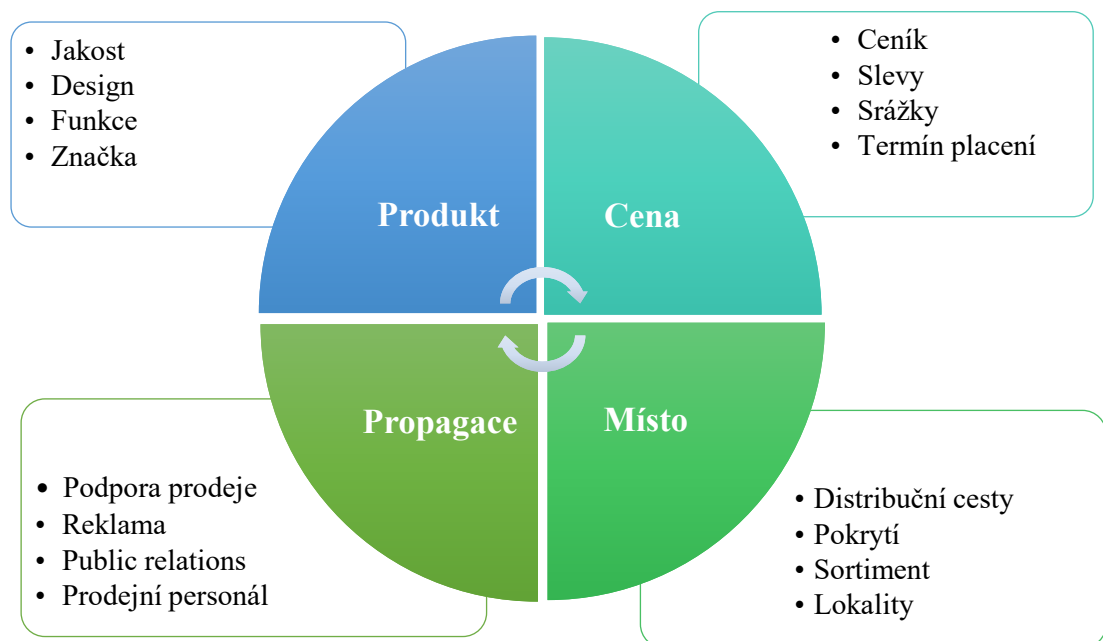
- Jakost
- Design
- Funkce
- Značka

- Ceník
- Slevy
- Srážky
- Termín placení

Produkt

Cena

Propagace

Místo

- Podpora prodeje
- Reklama
- Public relations
- Prodejní personál

- Distribuční cesty
- Pokrytí
- Sortiment
- Lokality